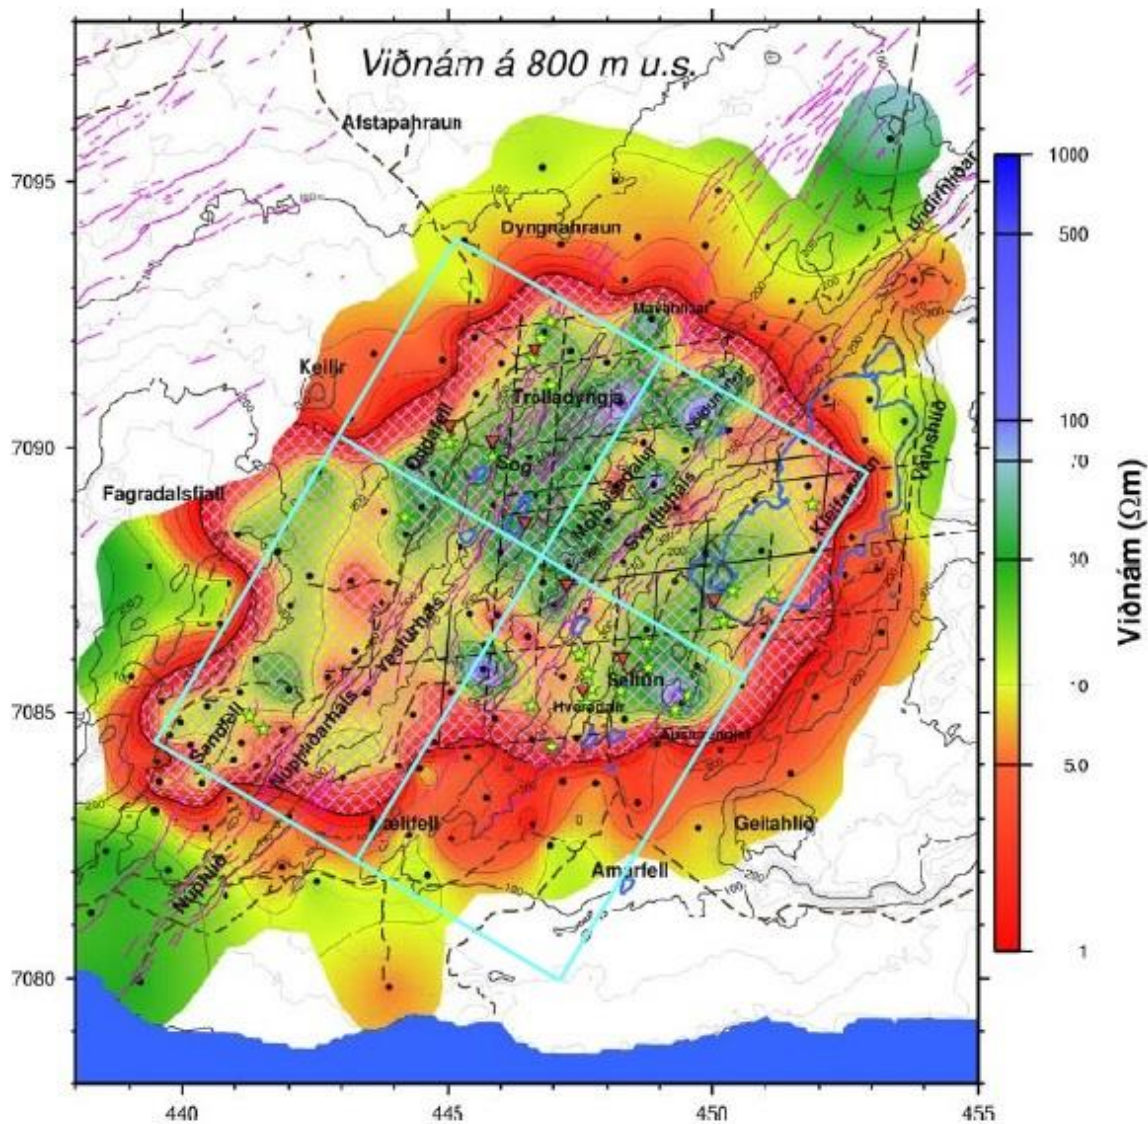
Viðnám á 800 m u.s.

Afstapahraun

Dyngnahraun

Keilir

Fagradalsfjall

Trölladyngja

Oddafell

Sog

Mávahlíðar

Vesturháls

Núpshlíðarháls

Sandfell

Selún

Hveradalir

Austurengjar

Sveifluháls

Kleifarvatn

Vatnshlíð

Undirhlíðar

Núphlíð

Mælifell

Latsfjall

Geitahlíð

Amarfell

7095

7090

7085

7080

440

445

450

455

1000

500

100

70

30

10

5.0

1

Viðnám (Ωm)